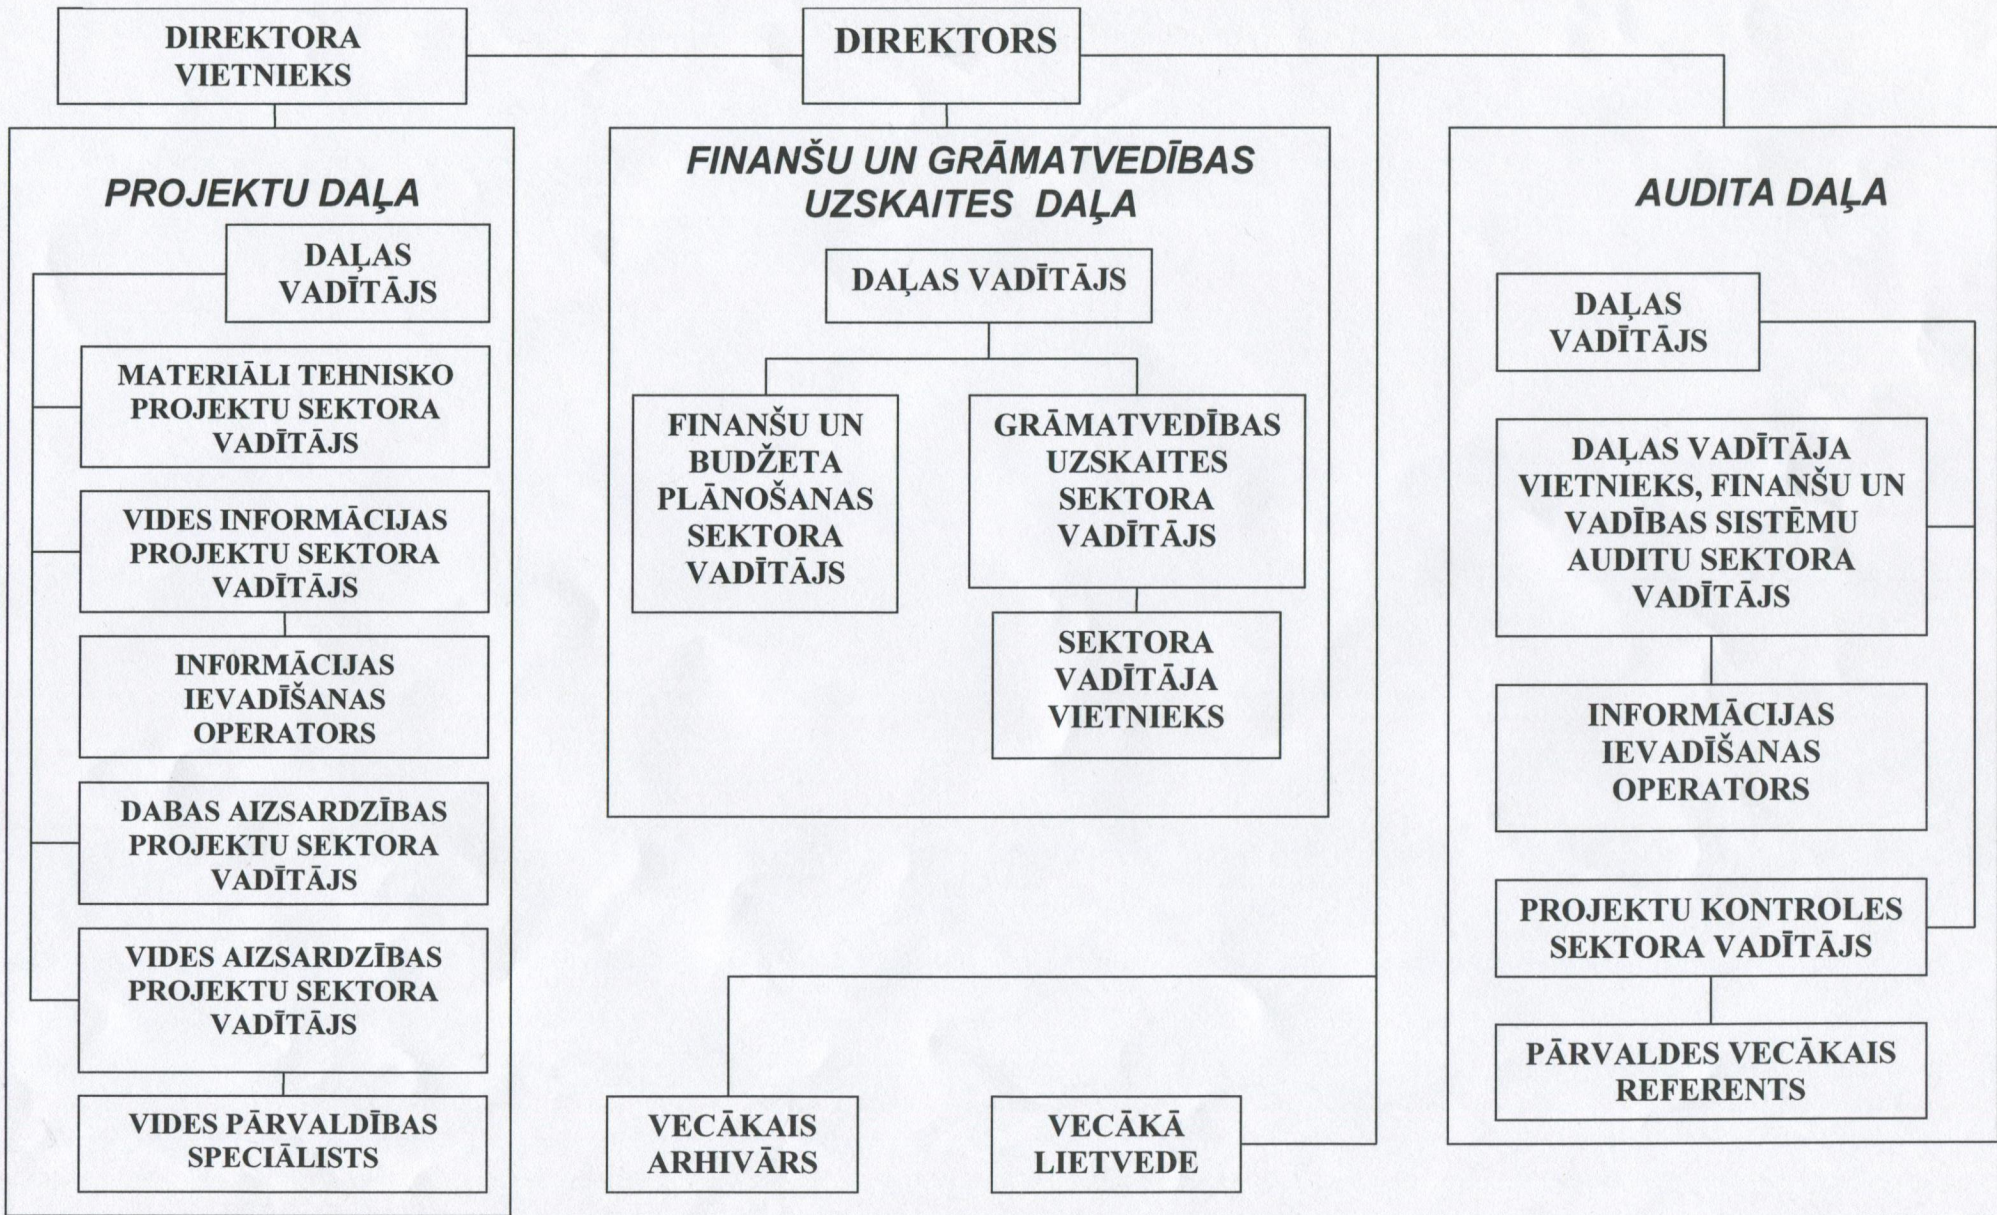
DIREKTORA VIETNIEKS

DIREKTORS

PROJEKTU DAĻA

DAĻAS VADĪTĀJS

MATERIĀLI TEHNISKO PROJEKTU SEKTORA VADĪTĀJS

VIDES INFORMĀCIJAS PROJEKTU SEKTORA VADĪTĀJS

INF0RMĀCIJAS IEVADĪŠANAS OPERATORS

DABAS AIZSARDZĪBAS PROJEKTU SEKTORA VADĪTĀJS

VIDES AIZSARDZĪBAS PROJEKTU SEKTORA VADĪTĀJS

VIDES PĀRVALDĪBAS SPECIĀLISTS

FINANŠU UN GRĀMATVEDĪBAS UZSKAITES DAĻA

DAĻAS VADĪTĀJS

FINANŠU UN BUDŽETA PLĀNOŠANAS SEKTORA VADĪTĀJS

GRĀMATVEDĪBAS UZSKAITES SEKTORA VADĪTĀJS

SEKTORA VADĪTĀJA VIETNIEKS

VECĀKAIS ARHIVĀRS

VECĀKĀ LIETVEDE

AUDITA DAĻA

DAĻAS VADĪTĀJS

DAĻAS VADĪTĀJA VIETNIEKS, FINANŠU UN VADĪBAS SISTĒMU AUDITU SEKTORA VADĪTĀJS

INFORMĀCIJAS IEVADĪŠANAS OPERATORS

PROJEKTU KONTROLES SEKTORA VADĪTĀJS

PĀRVALDES VECĀKAIS REFERENTS